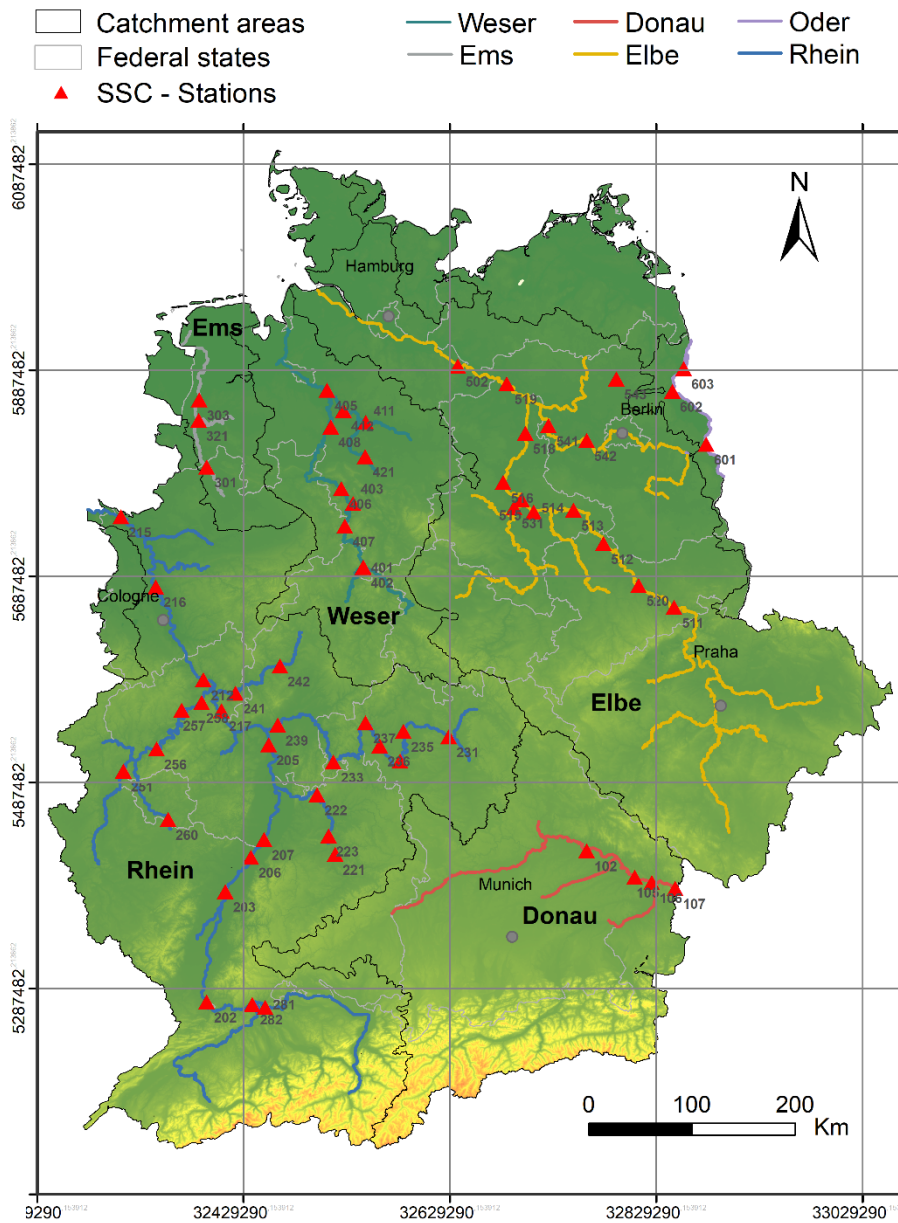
Catchment areas
Federal states
SSC - Stations
Weser
Ems
Donau
Elbe
Oder
Rhein

6087482
5887482
5687482
5487482
5287482

N

Hamburg
Ems
502
519
543
603
602
Berlin
303
321
405
411
412
408
518
541
542
601
301
421
403
406
516
515
531
514
513
215
407
512
401
402
Cologne
216
520
511
Weser
Praha
242
212
258
241
217
257
237
235
231
239
236
256
205
233
251
222
260
223
207
221
206
Rhein
Elbe
102
Munich
108
106
107
Donau
203
202
281
282
0
100
200
Km

9290
32429290
32629290
32829290
33029290